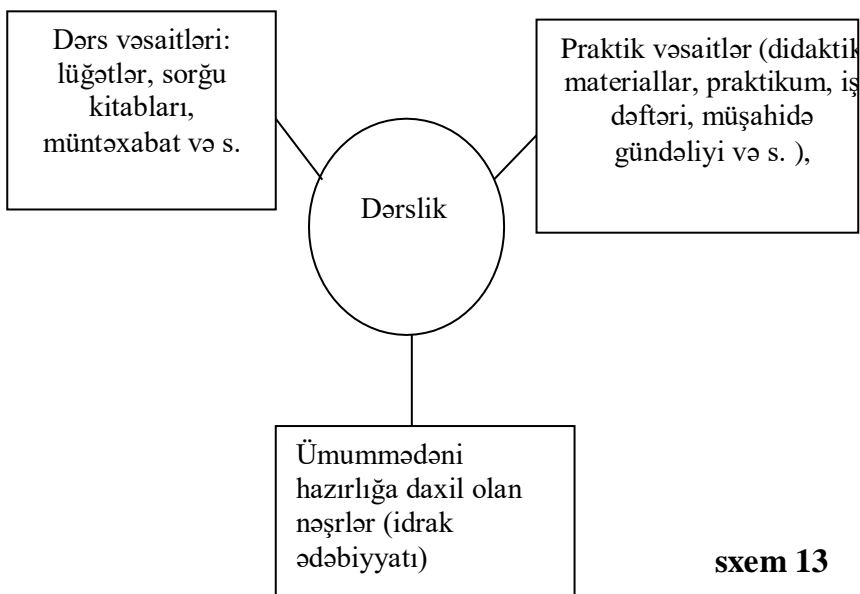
Dərs vəsaitləri: lüğətlər, sorğu kitabları, müntəxabat və s.

Praktik vəsaitlər (didaktik materiallar, praktikum, iş dəftəri, müşahidə gündəliyi və s. ),

Dərslik

Ümummədəni hazırlığa daxil olan nəşrlər (idrak ədəbiyyatı)

sxem 13